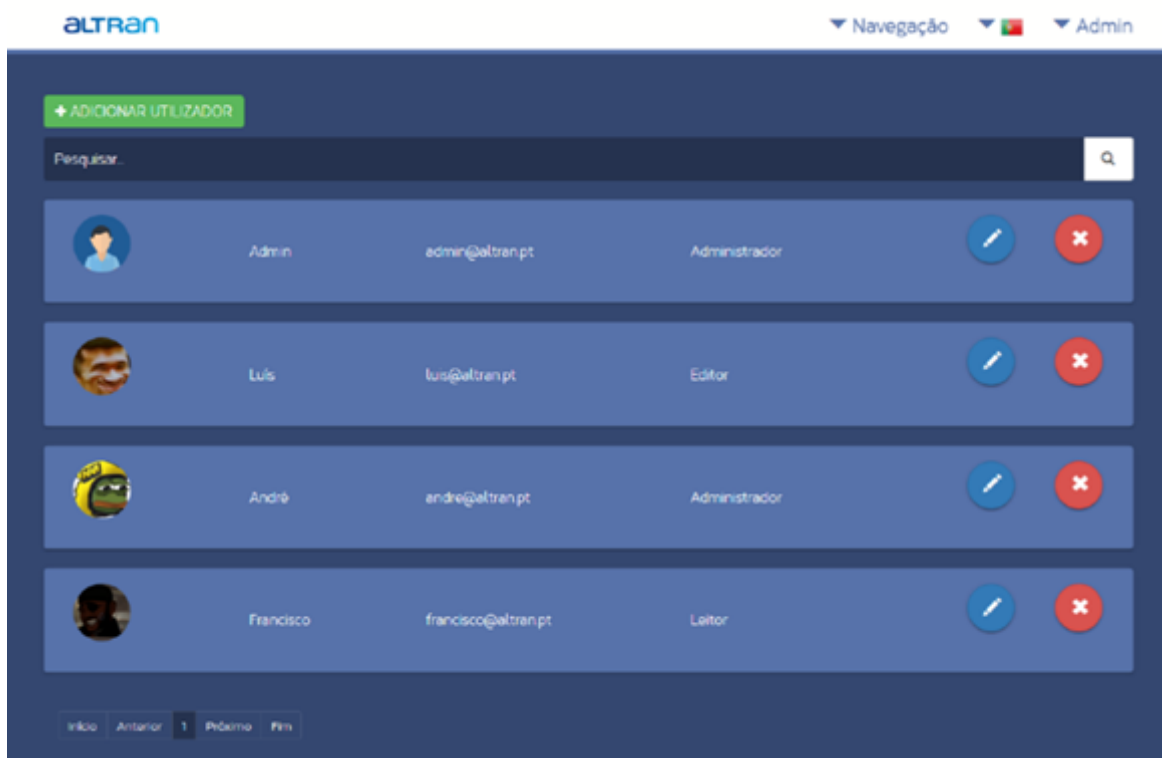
altran

Navegação

Admin

+ ADICIONAR UTILIZADOR

Pesquisar..

| Admin | admin@altran.pt | Administrador |
|---|---|---|
| Luis | luis@altran.pt | Editor |
| André | andre@altran.pt | Administrador |
| Francisco | francisco@altran.pt | Leitor |

Início Anterior 1 Próximo Fim